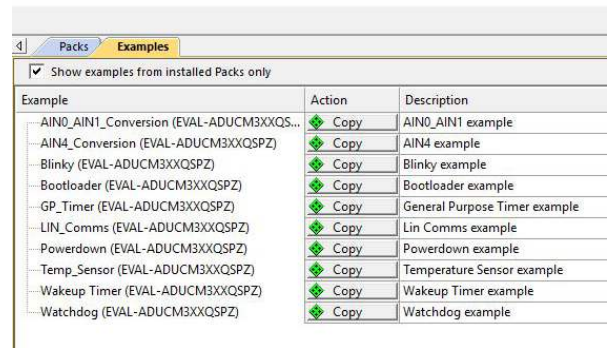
Packs Examples

Show examples from installed Packs only

| Example | Action | Description |
|---|---|---|
| AIN0_AIN1_Conversion (EVAL-ADUCM3XXQS... | Copy | AIN0_AIN1 example |
| AIN4_Conversion (EVAL-ADUCM3XXQSPZ) | Copy | AIN4 example |
| Blinky (EVAL-ADUCM3XXQSPZ) | Copy | Blinky example |
| Bootloader (EVAL-ADUCM3XXQSPZ) | Copy | Bootloader example |
| GP_Timer (EVAL-ADUCM3XXQSPZ) | Copy | General Purpose Timer example |
| LIN_Comms (EVAL-ADUCM3XXQSPZ) | Copy | Lin Comms example |
| Powerdown (EVAL-ADUCM3XXQSPZ) | Copy | Powerdown example |
| Temp_Sensor (EVAL-ADUCM3XXQSPZ) | Copy | Temperature Sensor example |
| Wakeup Timer (EVAL-ADUCM3XXQSPZ) | Copy | Wakeup Timer example |
| Watchdog (EVAL-ADUCM3XXQSPZ) | Copy | Watchdog example |